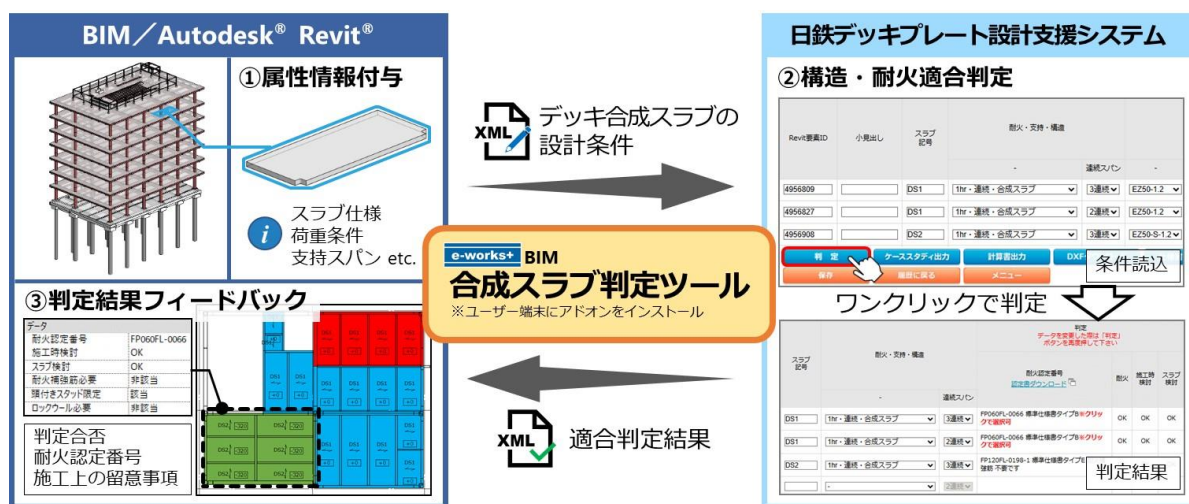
BIM／Autodesk® Revit®

①属性情報付与

スラブ仕様
荷重条件
支持スパン etc.

③判定結果フィードバック

| データ | |
|---|---|
| 耐火認定番号 | FP060FL-0066 |
| 施工時検討 | OK |
| スラブ検討 | OK |
| 耐火補強筋必要 | 非該当 |
| 頭付きスタッド限定 | 該当 |
| ロックウール必要 | 非該当 |

判定合否
耐火認定番号
施工上の留意事項

XML デッキ合成スラブの設計条件

e-works+ BIM
合成スラブ判定ツール
※ユーザー端末にアドオンをインストール

XML 適合判定結果

日鉄デッキプレート設計支援システム

②構造・耐火適合判定

| Revit要素ID | 小見出し | スラブ記号 | 耐火・支持・構造 | 連続スパン | - |
|---|---|---|---|---|---|
| 4956809 | | DS1 | 1hr・連続・合成スラブ | 3連続 | EZ50-1.2 |
| 4956827 | | DS1 | 1hr・連続・合成スラブ | 2連続 | EZ50-1.2 |
| 4956908 | | DS2 | 1hr・連続・合成スラブ | 3連続 | EZ50-S-1.2 |

判定　ケーススタディ出力　計算書出力　DXF
保存　履歴に戻る　メニュー

条件読込

ワンクリックで判定

判定
データを変更した際は「判定」ボタンを再度押して下さい

| スラブ記号 | 耐火・支持・構造 | 連続スパン | 耐火認定番号 認定書ダウンロード | 耐火 | 施工時検討 | スラブ検討 |
|---|---|---|---|---|---|---|
| DS1 | 1hr・連続・合成スラブ | 3連続 | FP060FL-0066 標準仕様書タイプB※クリックで選択可 | OK | OK | OK |
| DS1 | 1hr・連続・合成スラブ | 2連続 | FP060FL-0066 標準仕様書タイプB※クリックで選択可 | OK | OK | OK |
| DS2 | 1hr・連続・合成スラブ | 3連続 | FP120FL-0198-1 標準仕様書タイプ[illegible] 要 不要です | | | |

判定結果